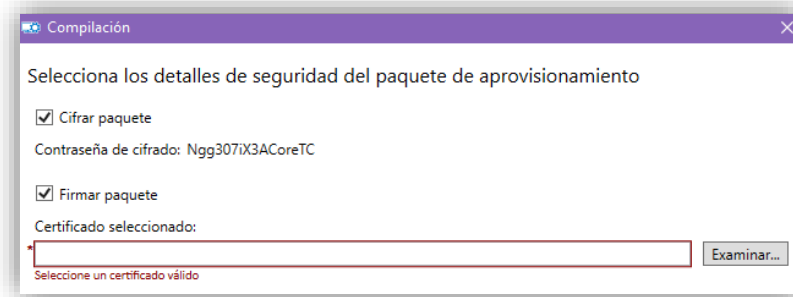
Compilación

Selecciona los detalles de seguridad del paquete de aprovisionamiento

Cifrar paquete

Contraseña de cifrado: Ngg307iX3ACoreTC

Firmar paquete

Certificado seleccionado:

*

Examinar...

Seleccione un certificado válido